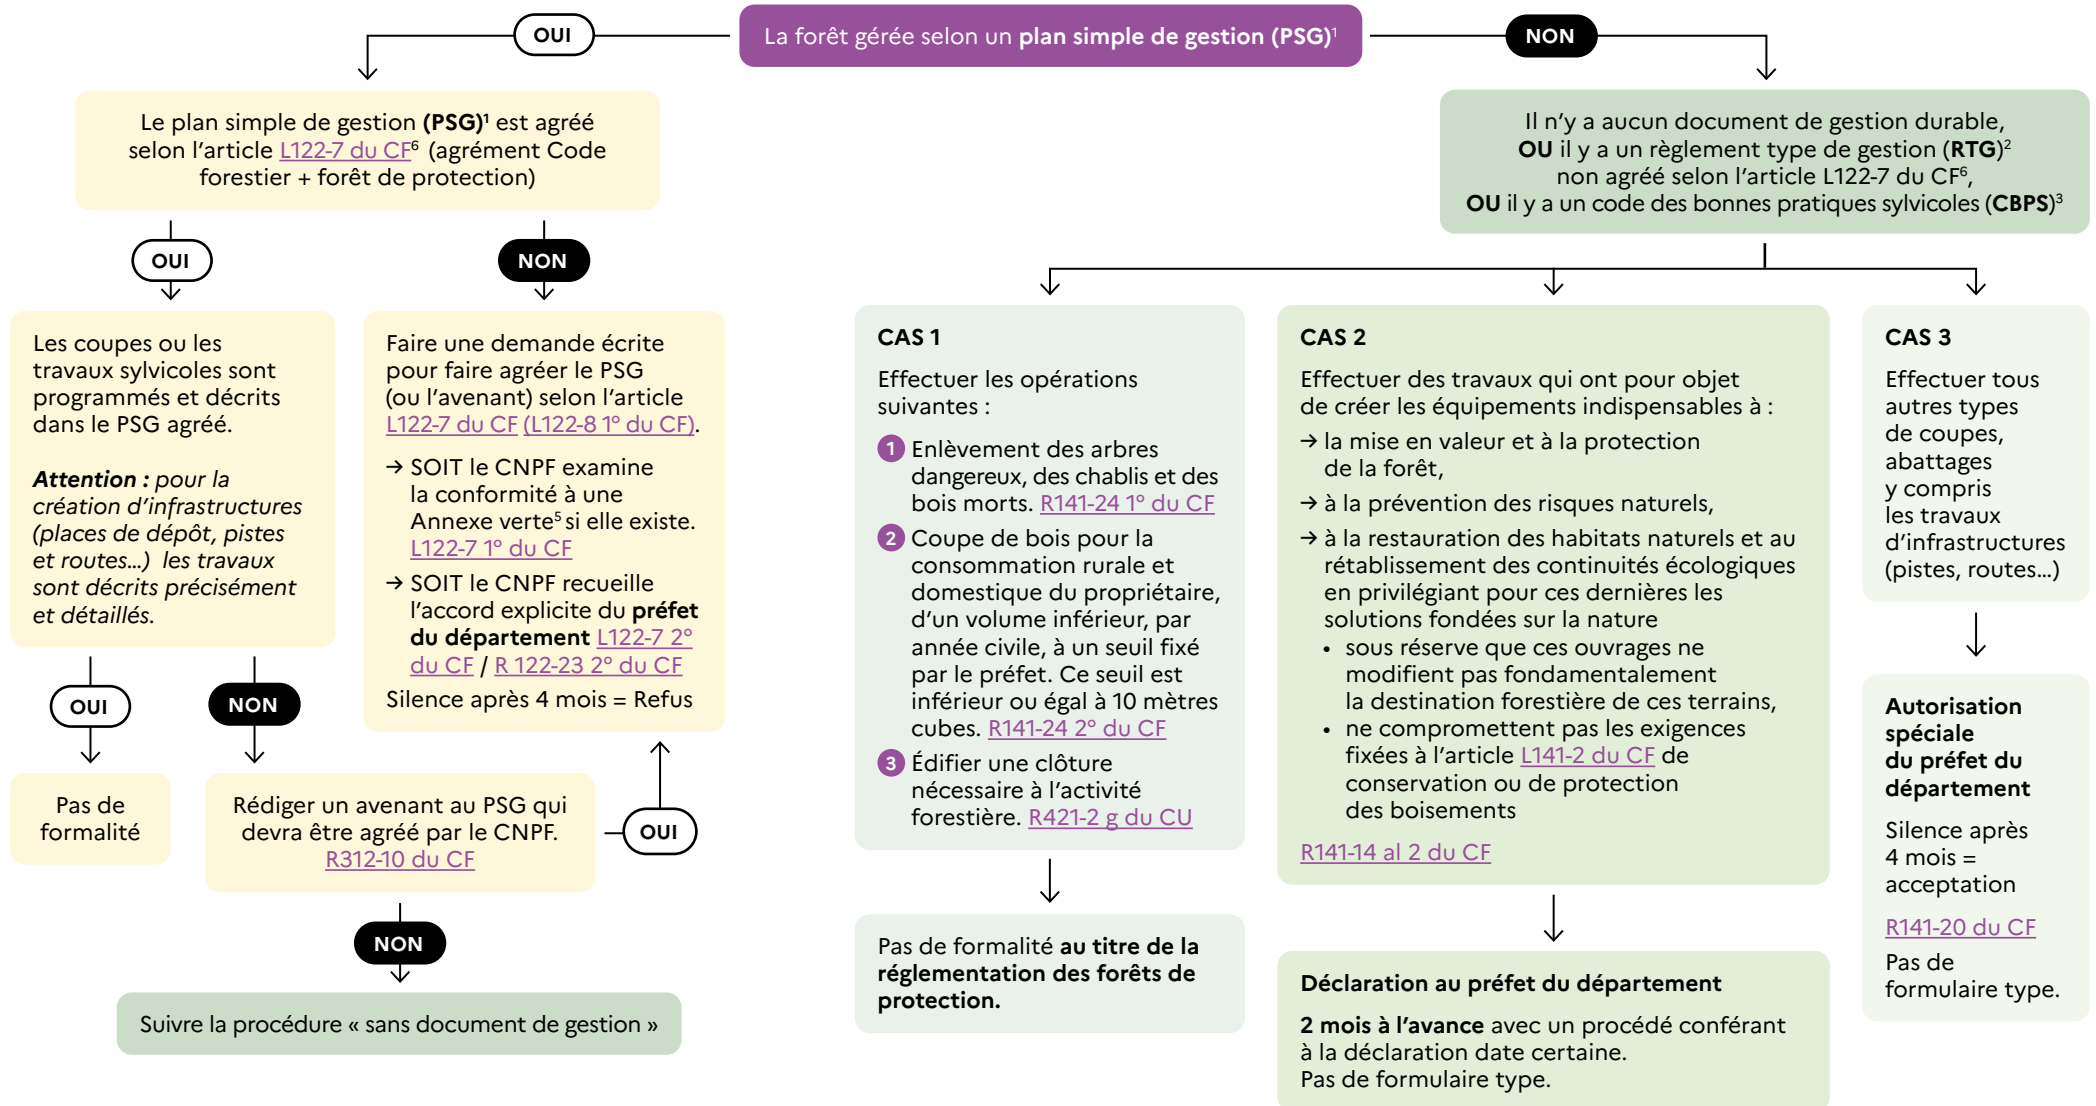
La forêt gérée selon un **plan simple de gestion (PSG)**$^1$

OUI

NON

Le plan simple de gestion **(PSG)**$^1$ est agréé selon l'article L122-7 du CF$^6$ (agrément Code forestier + forêt de protection)

OUI

NON

Les coupes ou les travaux sylvicoles sont programmés et décrits dans le PSG agréé.

***Attention :*** *pour la création d'infrastructures (places de dépôt, pistes et routes...) les travaux sont décrits précisément et détaillés.*

OUI

NON

Pas de formalité

Rédiger un avenant au PSG qui devra être agréé par le CNPF. R312-10 du CF

NON

Suivre la procédure « sans document de gestion »

Faire une demande écrite pour faire agréer le PSG (ou l'avenant) selon l'article L122-7 du CF (L122-8 1° du CF).

→ SOIT le CNPF examine la conformité à une Annexe verte$^5$ si elle existe. L122-7 1° du CF

→ SOIT le CNPF recueille l'accord explicite du **préfet du département** L122-7 2° du CF / R 122-23 2° du CF

Silence après 4 mois = Refus

OUI

Il n'y a aucun document de gestion durable, **OU** il y a un règlement type de gestion (**RTG**)$^2$ non agréé selon l'article L122-7 du CF$^6$, **OU** il y a un code des bonnes pratiques sylvicoles (**CBPS**)$^3$

**CAS 1**

Effectuer les opérations suivantes :

1 Enlèvement des arbres dangereux, des chablis et des bois morts. R141-24 1° du CF

2 Coupe de bois pour la consommation rurale et domestique du propriétaire, d'un volume inférieur, par année civile, à un seuil fixé par le préfet. Ce seuil est inférieur ou égal à 10 mètres cubes. R141-24 2° du CF

3 Édifier une clôture nécessaire à l'activité forestière. R421-2 g du CU

Pas de formalité **au titre de la réglementation des forêts de protection.**

**CAS 2**

Effectuer des travaux qui ont pour objet de créer les équipements indispensables à :

→ la mise en valeur et à la protection de la forêt,

→ à la prévention des risques naturels,

→ à la restauration des habitats naturels et au rétablissement des continuités écologiques en privilégiant pour ces dernières les solutions fondées sur la nature

• sous réserve que ces ouvrages ne modifient pas fondamentalement la destination forestière de ces terrains,
• ne compromettent pas les exigences fixées à l'article L141-2 du CF de conservation ou de protection des boisements

R141-14 al 2 du CF

**Déclaration au préfet du département**

**2 mois à l'avance** avec un procédé conférant à la déclaration date certaine.
Pas de formulaire type.

**CAS 3**

Effectuer tous autres types de coupes, abattages y compris les travaux d'infrastructures (pistes, routes...)

**Autorisation spéciale du préfet du département**

Silence après 4 mois = acceptation

R141-20 du CF

Pas de formulaire type.